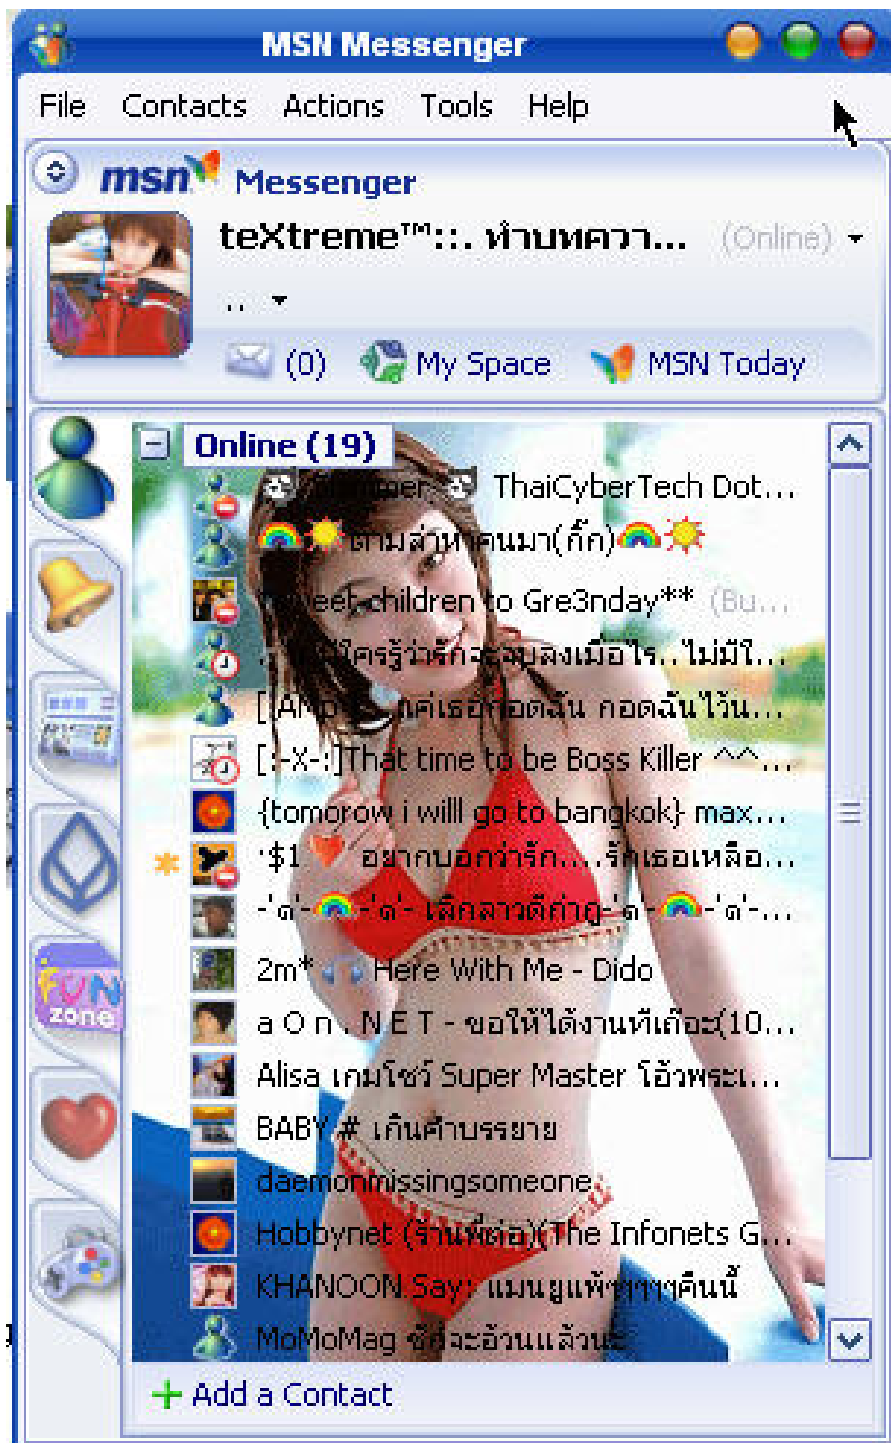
MSN Messenger

File Contacts Actions Tools Help

msn Messenger

teXtreme™::. ทำบทควา... (Online)

..

(0) My Space MSN Today

Online (19)

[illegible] ThaiCyberTech Dot...
ตามล่า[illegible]คนมา(กิ๊ก)
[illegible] children to Gre3nday** (Bu...
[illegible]ใครรู้ว่ารักจะจบลงเมื่อไร..ไม่มีใ...
[AM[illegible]แค่เธอกอดฉัน กอดฉันไว้น...
[-X-:]That time to be Boss Killer ^^...
{tomorow i willl go to bangkok} max...
'$1 อยากบอกว่ารัก....รักเธอเหลือ...
-'ด'- -'ด'- เลิกลาวดีกว่า-'ด'- -'ด'-...
2m* Here With Me - Dido
a O n . N E T - ขอให้ได้งานที่เถอะ(10...
Alisa เกมโชว์ Super Master โอ้วพระ...
BABY # เกินคำบรรยาย
daemonmissingsomeone
Hobbynet (ร้านพี่ต่อ)(The Infonets G...
KHANOON Say: แมนยูแพ้ๆๆๆๆคืนนี้
MoMoMag ซี้จะอ้วนแล้วนะ

Add a Contact